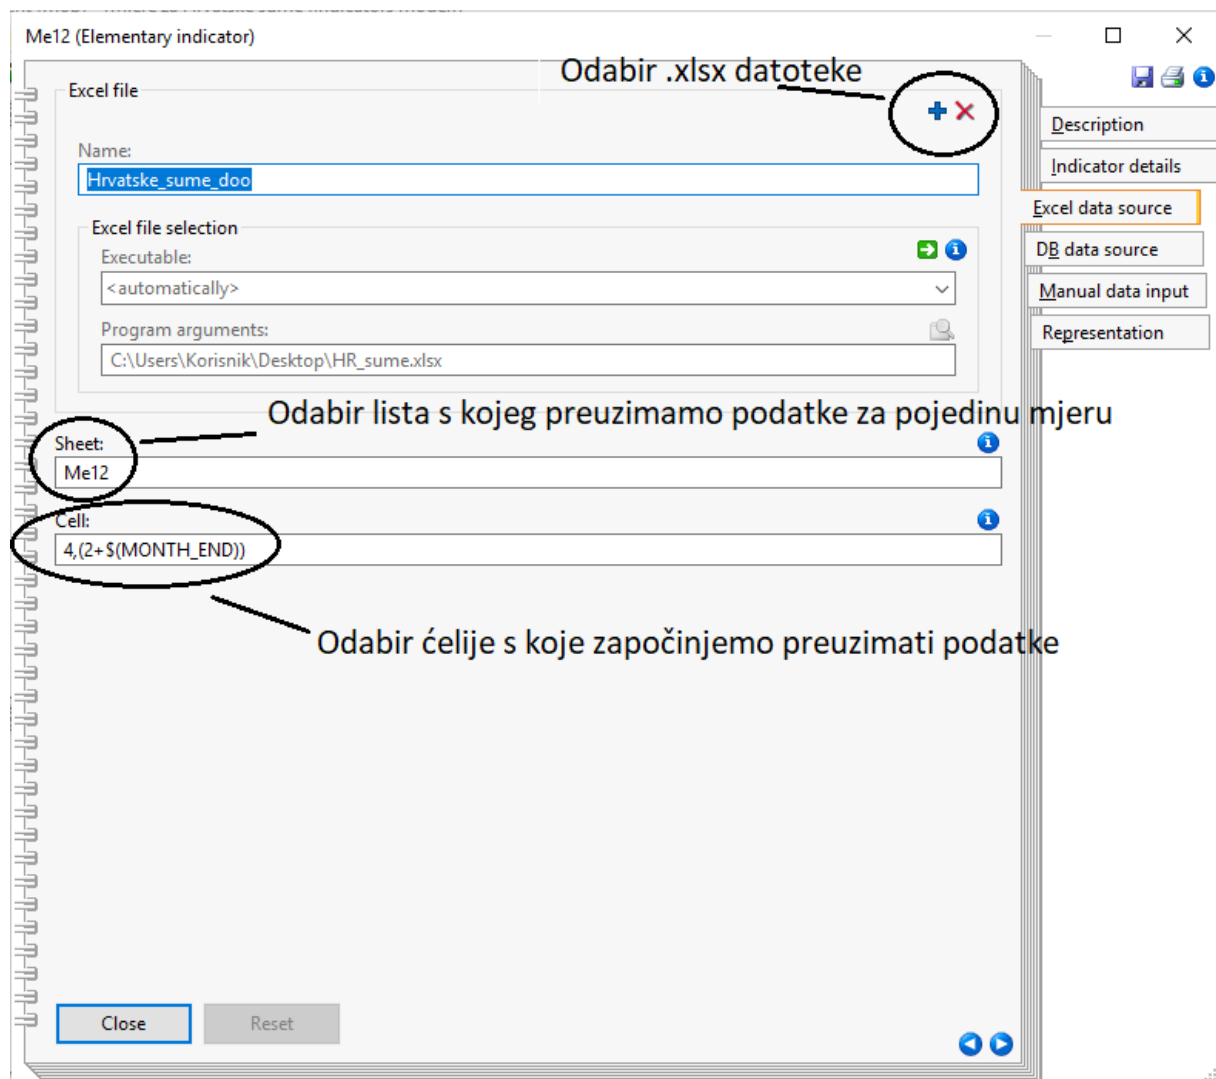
Me12 (Elementary indicator)

Odabir .xlsx datoteke

Excel file

Name:
Hrvatske_sume_doo

Excel file selection
Executable:
<automatically>
Program arguments:
C:\Users\Korisnik\Desktop\HR_sume.xlsx

Odabir lista s kojeg preuzimamo podatke za pojedinu mjeru

Sheet:
Me12

Cell:
4,(2+$(MONTH_END))

Odabir ćelije s koje započinjemo preuzimati podatke

Description
Indicator details
Excel data source
DB data source
Manual data input
Representation

Close
Reset